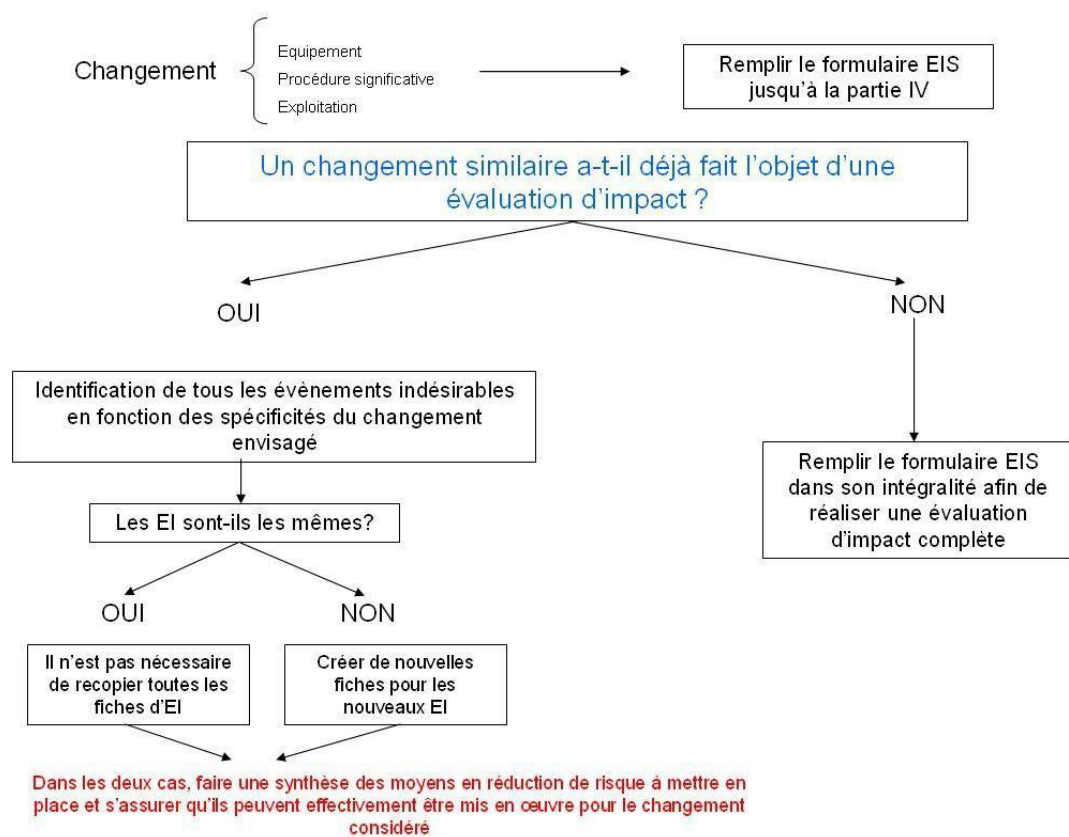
Changement

Equipement
Procédure significative
Exploitation

Remplir le formulaire EIS jusqu'à la partie IV

Un changement similaire a-t-il déjà fait l'objet d'une évaluation d'impact ?

OUI

NON

Identification de tous les évènements indésirables en fonction des spécificités du changement envisagé

Remplir le formulaire EIS dans son intégralité afin de réaliser une évaluation d'impact complète

Les EI sont-ils les mêmes?

OUI

NON

Il n'est pas nécessaire de recopier toutes les fiches d'EI

Créer de nouvelles fiches pour les nouveaux EI

Dans les deux cas, faire une synthèse des moyens en réduction de risque à mettre en place et s'assurer qu'ils peuvent effectivement être mis en œuvre pour le changement considéré